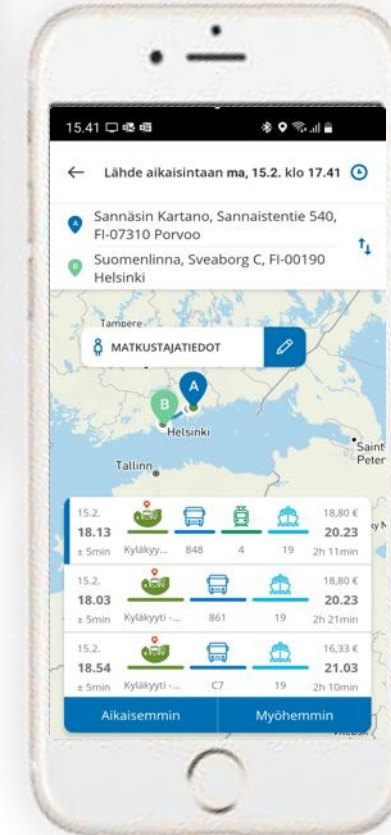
15.41

← Lähde aikaisintaan ma, 15.2. klo 17.41

A Sannäsin Kartano, Sannaistentie 540, FI-07310 Porvoo

B Suomenlinna, Sveaborg C, FI-00190 Helsinki

Tampere

MATKUSTAJATIEDOT

A

B

Helsinki

Tallinn

Saint Peter

15.2.
18.13
± 5min
Kyläkyy...
848
4
19
18,80 €
20.23
2h 11min

15.2.
18.03
± 5min
Kyläkyyti -...
861
19
18,80 €
20.23
2h 21min

15.2.
18.54
± 5min
Kyläkyyti -...
C7
19
16,33 €
21.03
2h 10min

Aikaisemmin

Myöhemmin